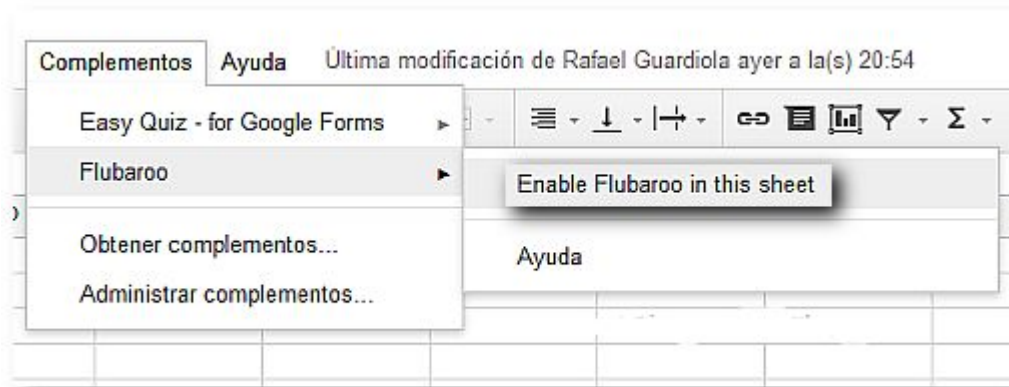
Complementos Ayuda Última modificación de Rafael Guardiola ayer a la(s) 20:54

Easy Quiz - for Google Forms

Flubaroo

Obtener complementos...

Administrar complementos...

Enable Flubaroo in this sheet

Ayuda

Σ